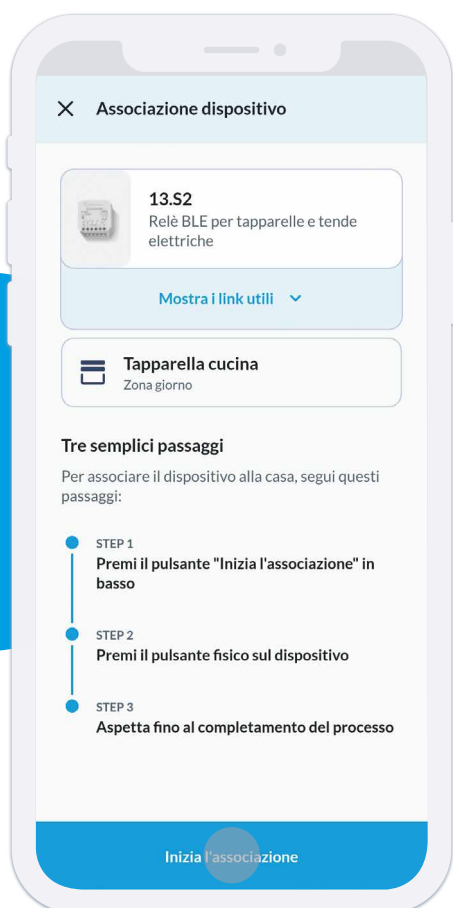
Associazione dispositivo

13.S2
Relè BLE per tapparelle e tende elettriche

Mostra i link utili

Tapparella cucina
Zona giorno

Tre semplici passaggi

Per associare il dispositivo alla casa, segui questi passaggi:

STEP 1
Premi il pulsante "Inizia l'associazione" in basso

STEP 2
Premi il pulsante fisico sul dispositivo

STEP 3
Aspetta fino al completamento del processo

Inizia l'associazione